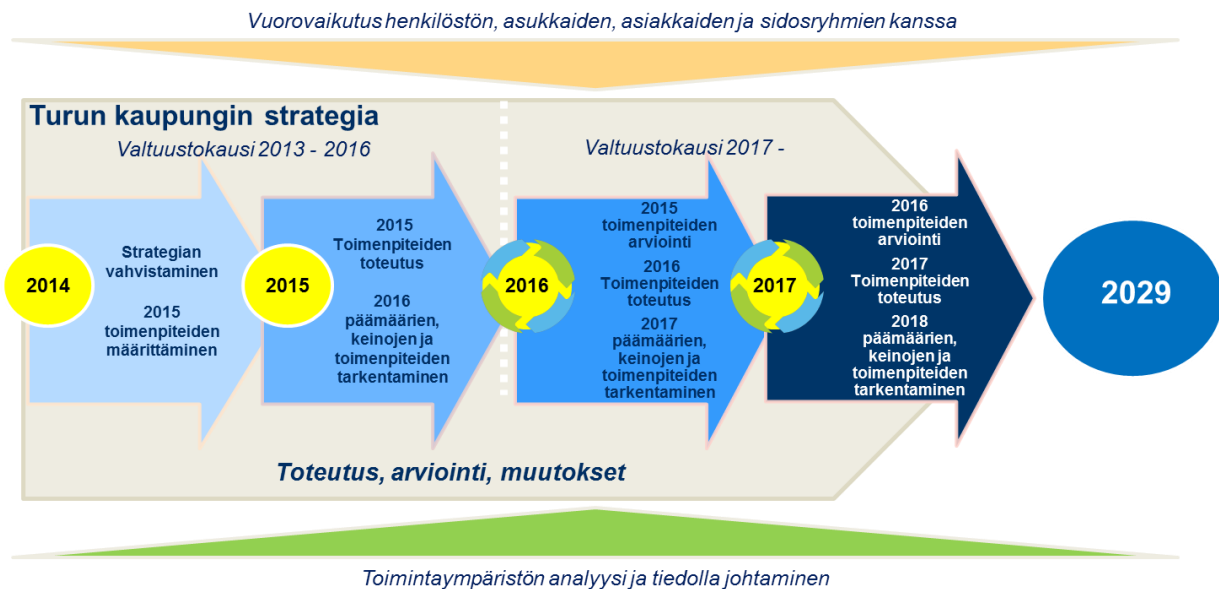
Vuorovaikutus henkilöstön, asukkaiden, asiakkaiden ja sidosryhmien kanssa

Turun kaupungin strategia

Valtuustokausi 2013 - 2016

Valtuustokausi 2017 -

2014

Strategian vahvistaminen

2015 toimenpiteiden määrittäminen

2015

2015 Toimenpiteiden toteutus

2016 päämäärien, keinojen ja toimenpiteiden tarkentaminen

2016

2015 toimenpiteiden arviointi

2016 Toimenpiteiden toteutus

2017 päämäärien, keinojen ja toimenpiteiden tarkentaminen

2017

2016 toimenpiteiden arviointi

2017 Toimenpiteiden toteutus

2018 päämäärien, keinojen ja toimenpiteiden tarkentaminen

2029

Toteutus, arviointi, muutokset

Toimintaympäristön analyysi ja tiedolla johtaminen